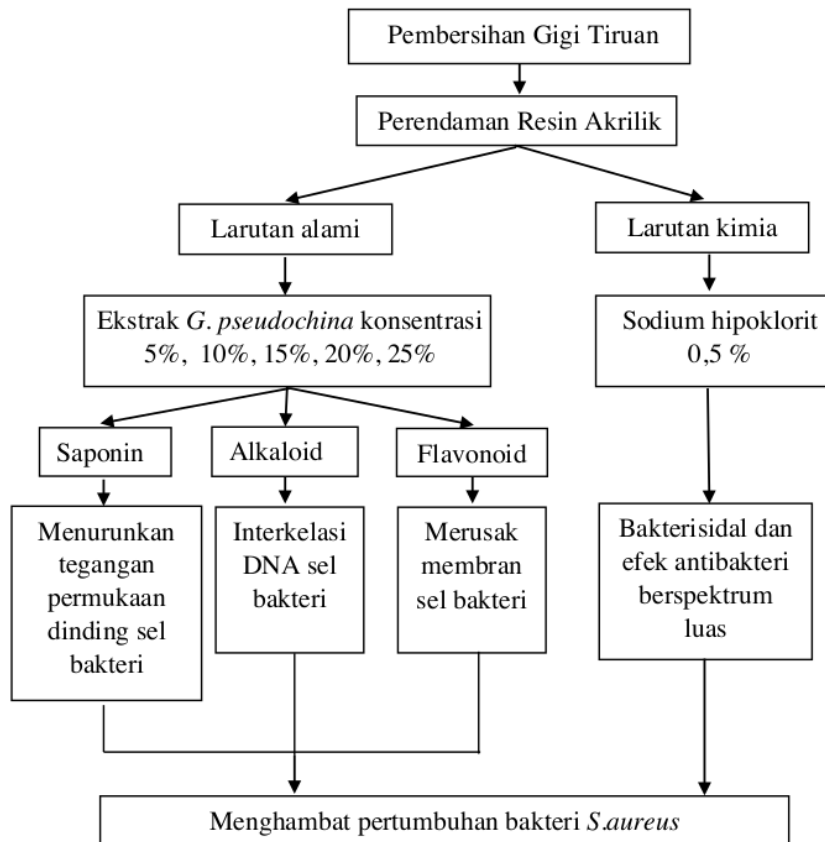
Pembersihan Gigi Tiruan

Perendaman Resin Akrilik

Larutan alami

Larutan kimia

Ekstrak G. pseudochina konsentrasi 5%, 10%, 15%, 20%, 25%

Sodium hipoklorit 0,5 %

Saponin

Alkaloid

Flavonoid

Menurunkan tegangan permukaan dinding sel bakteri

Interkelasi DNA sel bakteri

Merusak membran sel bakteri

Bakterisidal dan efek antibakteri berspektrum luas

Menghambat pertumbuhan bakteri S.aureus